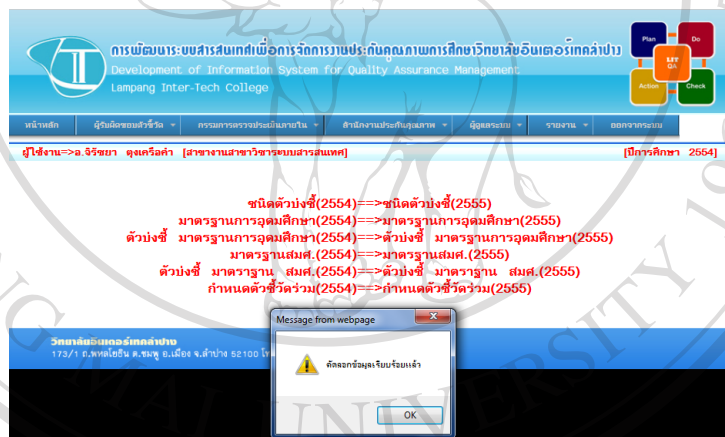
การพัฒนาระบบสารสนเทศเพื่อการจัดการงานประกันคุณภาพการศึกษาวิทยาลัยอินเตอร์เทคลำปาง
Development of Information System for Quality Assurance Management
Lampang Inter-Tech College

Plan
Do
Action
Check
LIT QA

หน้าหลัก | ผู้รับผิดชอบตัวชี้วัด | กรรมการตรวจประเมินภายใน | สำนักงานประกันคุณภาพ | ผู้ดูแลระบบ | รายงาน | ออกจากระบบ

ผู้ใช้งาน=>อ.จิรัชยา ดูงเครือคำ [สาขางานสาขาวิชาระบบสารสนเทศ]
[ปีการศึกษา 2554]

ชนิดตัวบ่งชี้(2554)==>ชนิดตัวบ่งชี้(2555)
มาตรฐานการอุดมศึกษา(2554)==>มาตรฐานการอุดมศึกษา(2555)
ตัวบ่งชี้ มาตรฐานการอุดมศึกษา(2554)==>ตัวบ่งชี้ มาตรฐานการอุดมศึกษา(2555)
มาตรฐานสมศ.(2554)==>มาตรฐานสมศ.(2555)
ตัวบ่งชี้ มาตราฐาน สมศ.(2554)==>ตัวบ่งชี้ มาตราฐาน สมศ.(2555)
กำหนดตัวชี้วัดร่วม(2554)==>กำหนดตัวชี้วัดร่วม(2555)

วิทยาลัยอินเตอร์เทคลำปาง
173/1 ถ.พหลโยธิน ต.ชมพู อ.เมือง จ.ลำปาง 52100 โท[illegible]

Message from webpage
คัดลอกข้อมูลเรียบร้อยแล้ว
OK